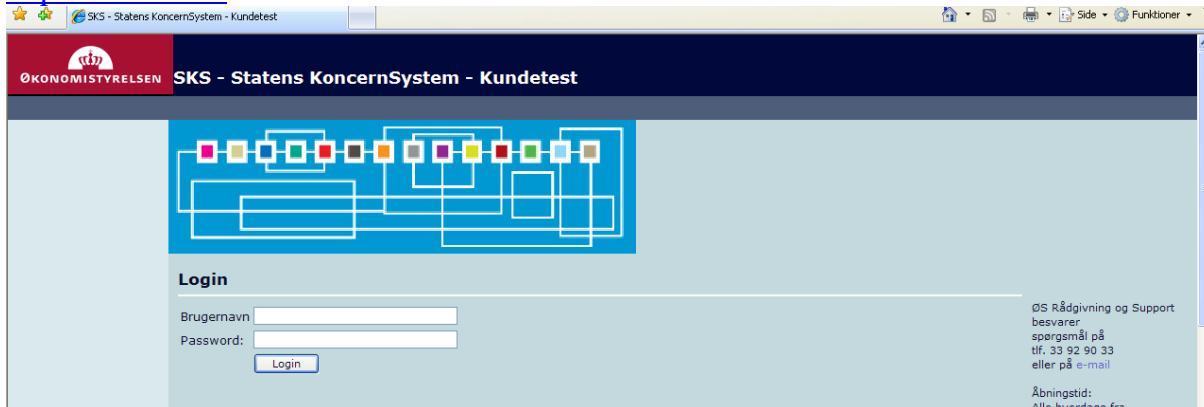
SKS - Statens KoncernSystem - Kundetest

Side ▾ Funktioner ▾

ØKONOMISTYRELSEN SKS - Statens KoncernSystem - Kundetest

Login

Brugernavn

Password:

Login

ØS Rådgivning og Support besvarer spørgsmål på tlf. 33 92 90 33 eller på e-mail

Åbningstid:

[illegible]